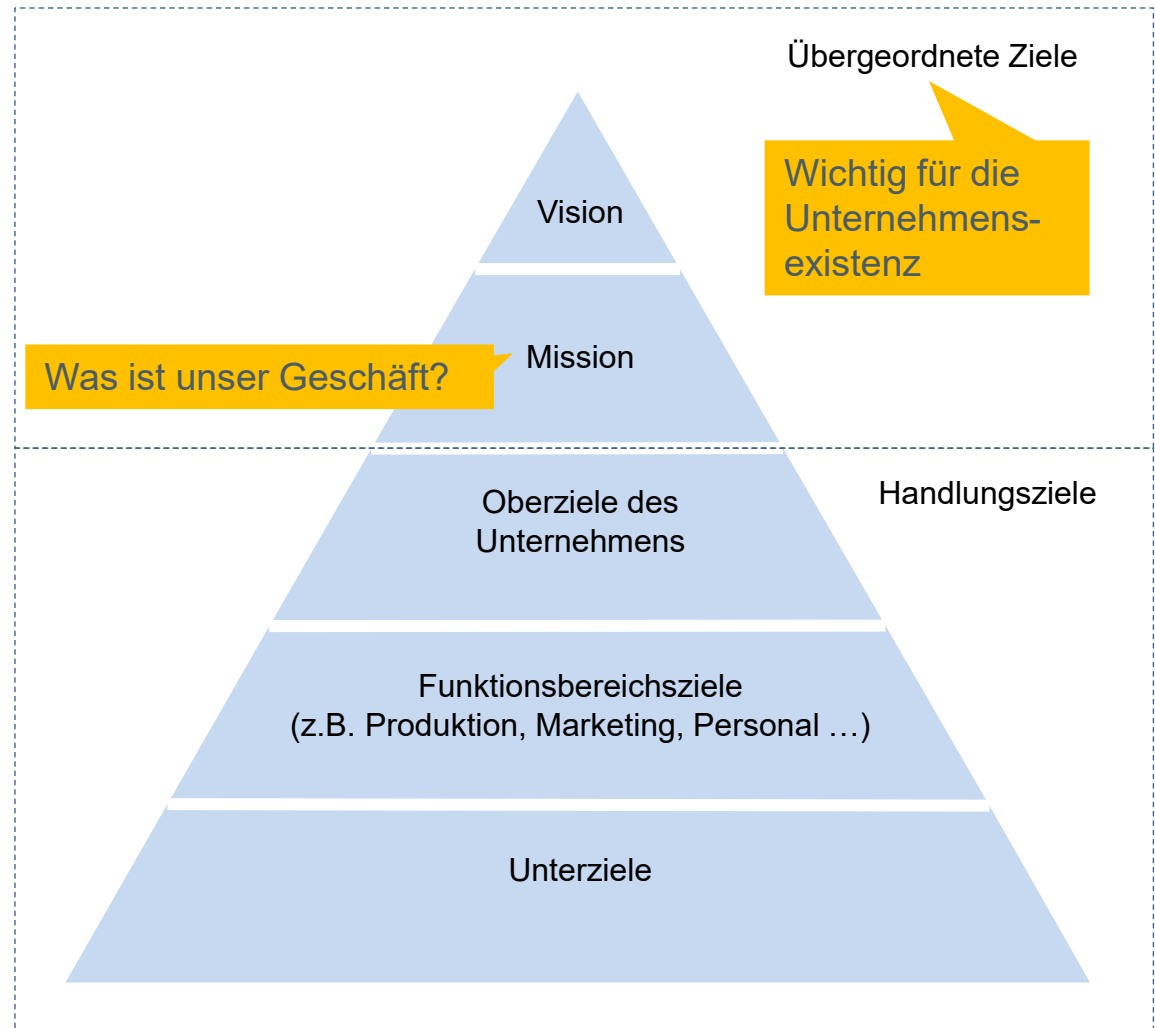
Übergeordnete Ziele

Wichtig für die Unternehmensexistenz

Vision

Mission

Was ist unser Geschäft?

Handlungsziele

Oberziele des Unternehmens

Funktionsbereichsziele (z.B. Produktion, Marketing, Personal …)

Unterziele